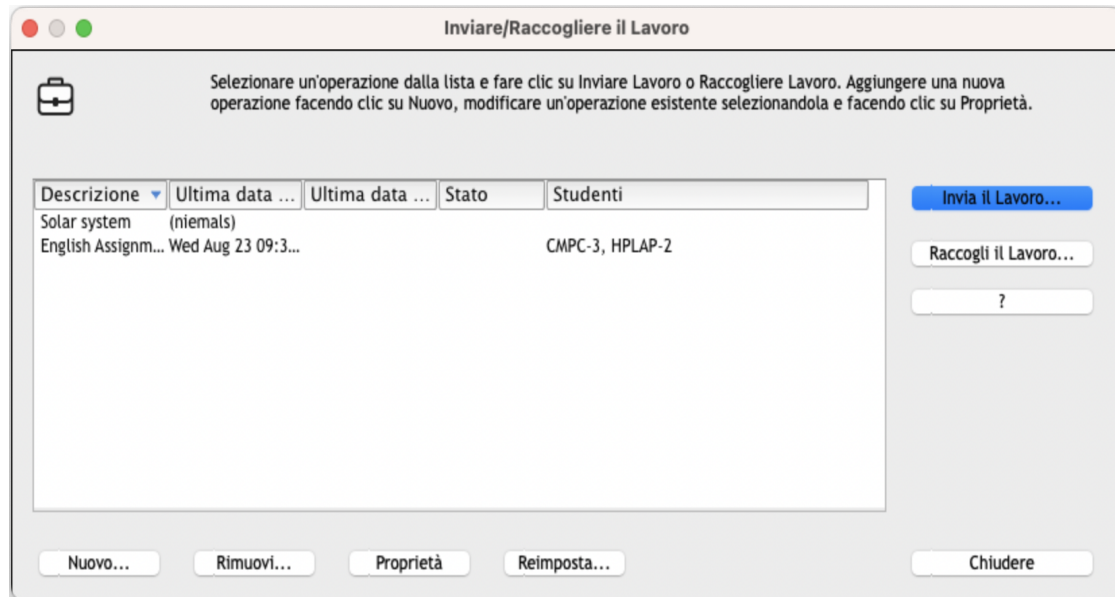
Inviare/Raccogliere il Lavoro

Selezionare un'operazione dalla lista e fare clic su Inviare Lavoro o Raccogliere Lavoro. Aggiungere una nuova operazione facendo clic su Nuovo, modificare un'operazione esistente selezionandola e facendo clic su Proprietà.

| Descrizione | Ultima data ... | Ultima data ... | Stato | Studenti |
|---|---|---|---|---|
| Solar system | (niemals) | | | |
| English Assignm... | Wed Aug 23 09:3... | | | CMPC-3, HPLAP-2 |

Invia il Lavoro...

Raccogli il Lavoro...

?

Nuovo...

Rimuovi...

Proprietà

Reimposta...

Chiudere